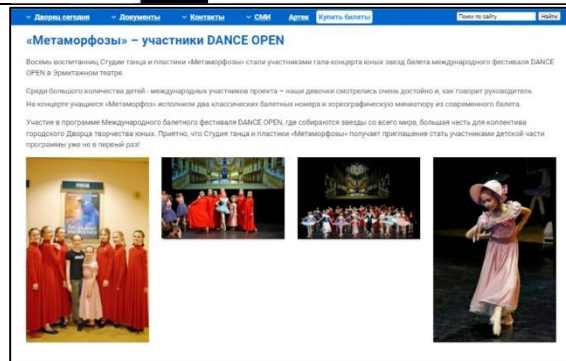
Дворец сегодня   Документы   Контакты   СМИ   Артек   Купить билеты   Поиск по сайту   Найти

«Метаморфозы» – участники DANCE OPEN

Восемь воспитанниц Студии танца и пластики «Метаморфозы» стали участниками гала-концерта юных звезд балета международного фестиваля DANCE OPEN в Эрмитажном театре.

Среди большого количества детей - международных участников проекта – наши девочки смотрелись очень достойно и, как говорит руководитель

На концерте учащиеся «Метаморфоз» исполнили два классических балетных номера и хореографическую миниатюру из современного балета.

Участие в программе Международного балетного фестиваля DANCE OPEN, где собираются звезды со всего мира, большая честь для коллектива городского Дворца творчества юных. Приятно, что Студия танца и пластики «Метаморфозы» получает приглашение стать участниками детской части программы уже не в первый раз!